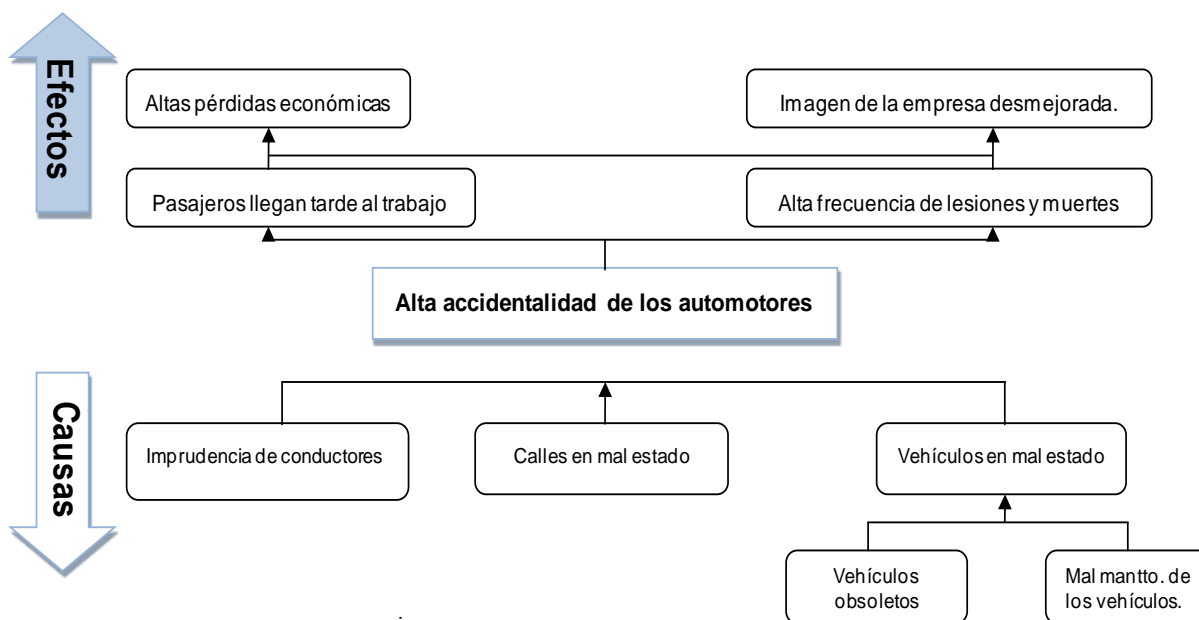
Efectos

Altas pérdidas económicas

Imagen de la empresa desmejorada.

Pasajeros llegan tarde al trabajo

Alta frecuencia de lesiones y muertes

Alta accidentalidad de los automotores

Causas

Imprudencia de conductores

Calles en mal estado

Vehículos en mal estado

Vehículos obsoletos

Mal mantto. de los vehículos.